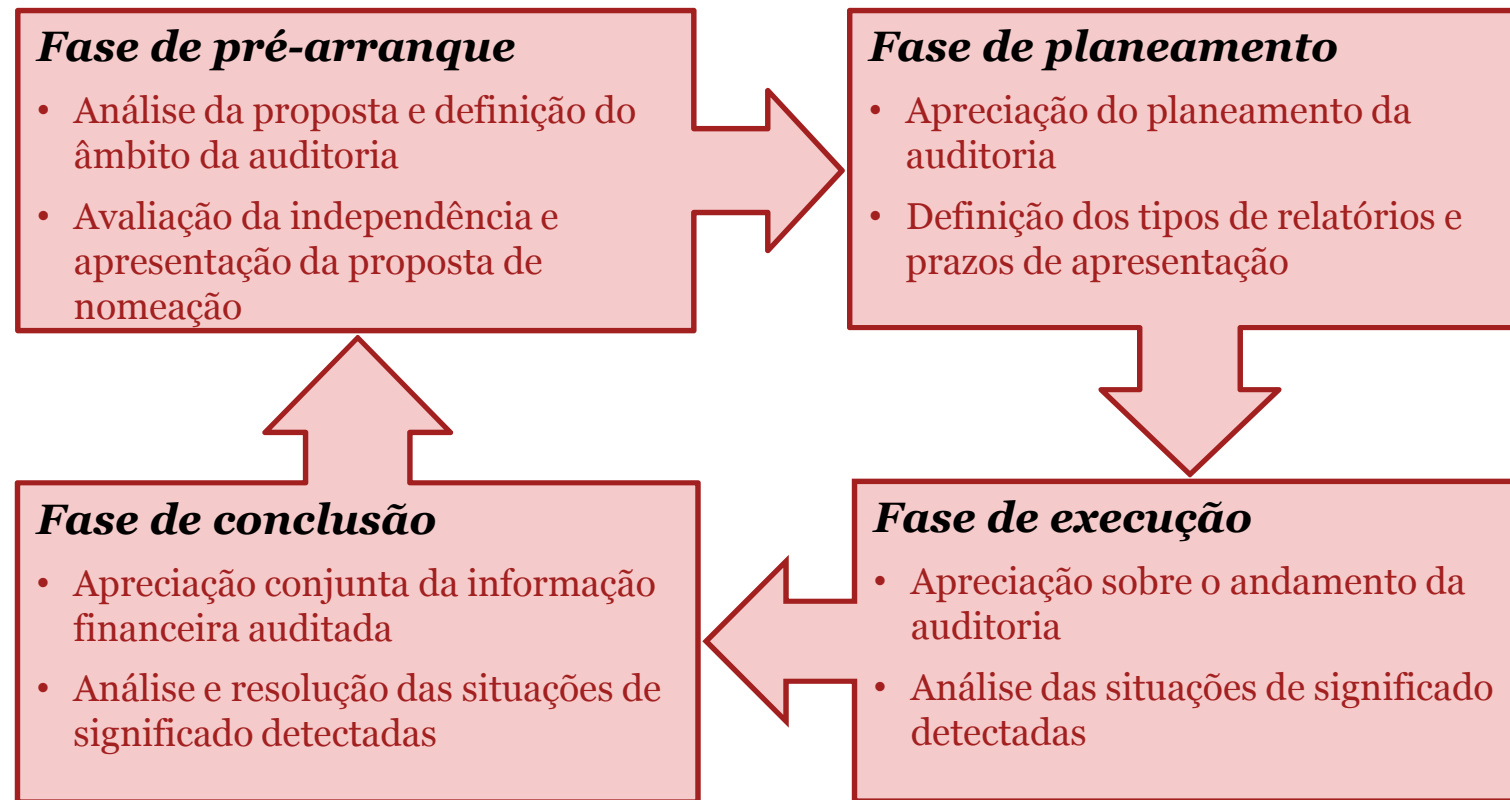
Fase de pré-arranque

- Análise da proposta e definição do âmbito da auditoria
- Avaliação da independência e apresentação da proposta de nomeação

Fase de planeamento

- Apreciação do planeamento da auditoria
- Definição dos tipos de relatórios e prazos de apresentação

Fase de execução

- Apreciação sobre o andamento da auditoria
- Análise das situações de significado detectadas

Fase de conclusão

- Apreciação conjunta da informação financeira auditada
- Análise e resolução das situações de significado detectadas